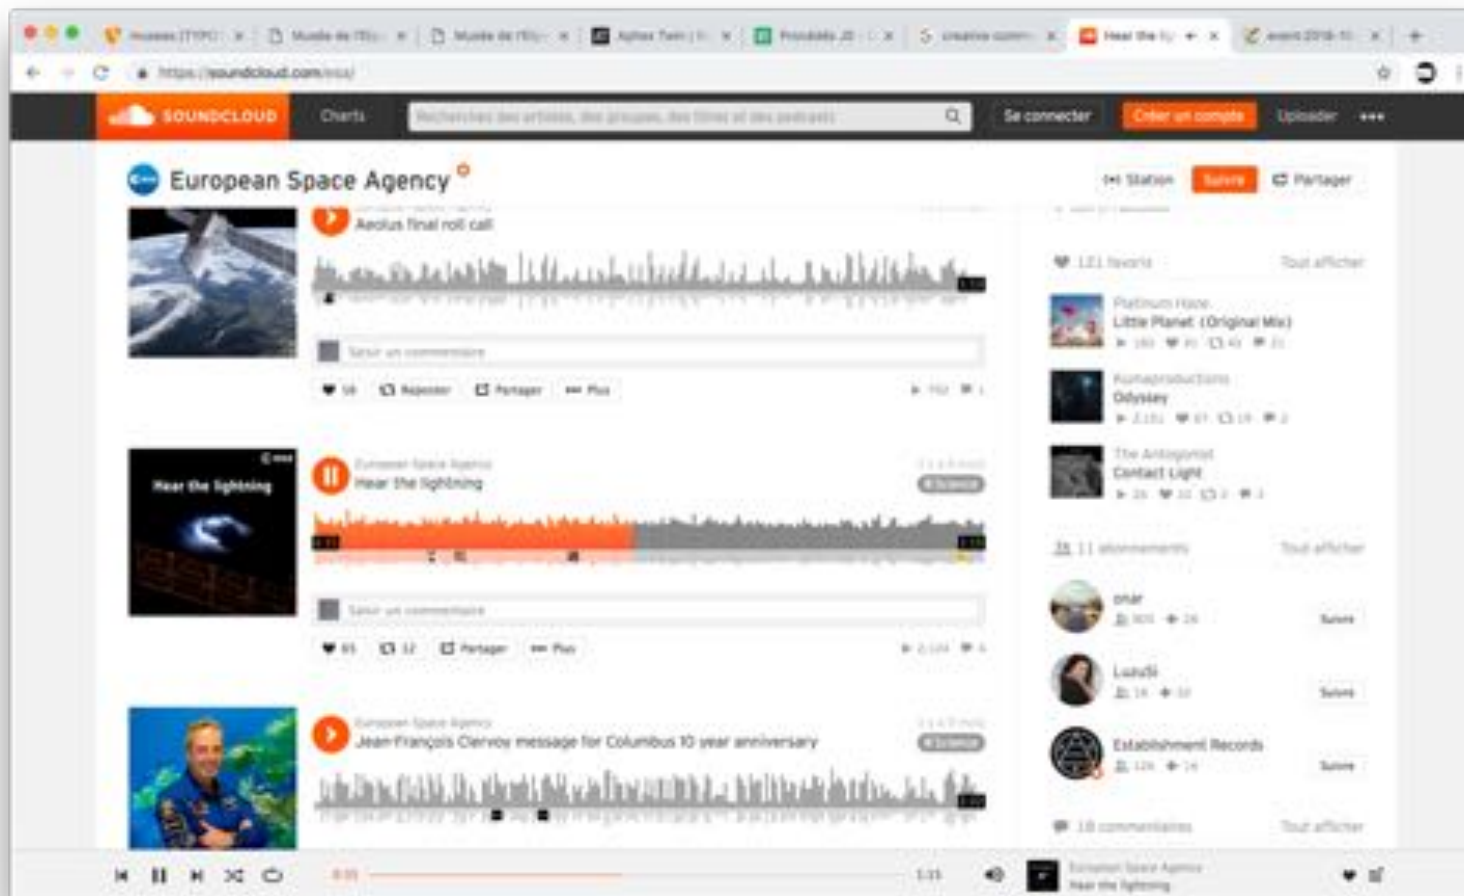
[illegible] | Musée de l'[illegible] | Musée de l'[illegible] | Aphex Twin | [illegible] | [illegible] | Hear the li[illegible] | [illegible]

https://soundcloud.com/esa/

SOUNDCLOUD Charts Recherchez des artistes, des groupes, des titres et des podcasts Se connecter Créer un compte Uploader •••

European Space Agency

Station Suivre Partager

Aeolus final roll call

Saisir un commentaire

Reposter Partager Plus

European Space Agency
Hear the lightning

Hear the lightning

Saisir un commentaire

12 Partager Plus

European Space Agency
Jean-François Clervoy message for Columbus 10 year anniversary

121 favoris Tout afficher

Platinum Haze
Little Planet (Original Mix)

Odyssey

The Antagonist
Contact Light

11 abonnements Tout afficher

onar Suivre

Luzuli Suivre

Establishment Records Suivre

18 commentaires Tout afficher

1:15

European Space Agency
Hear the lightning